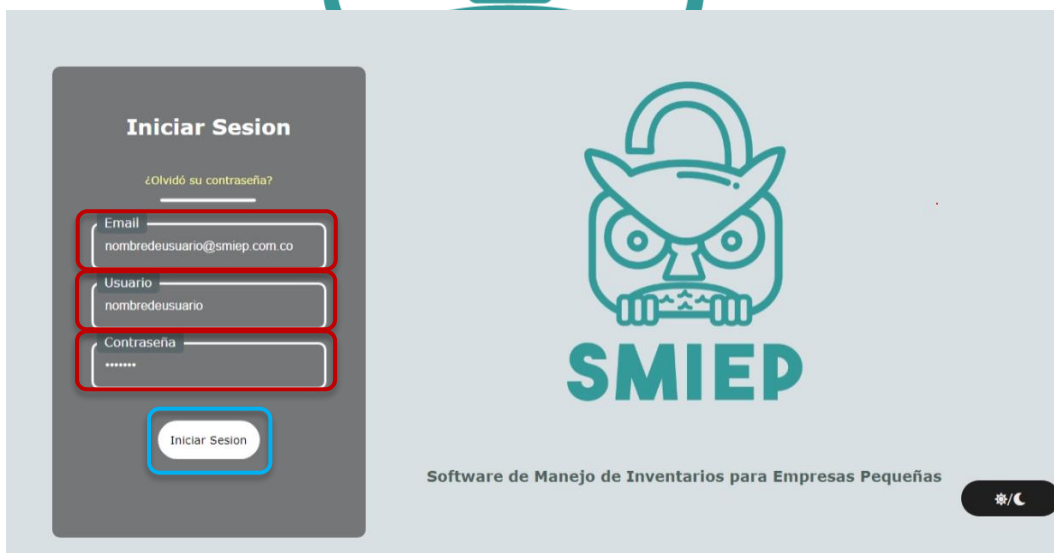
Iniciar Sesion

¿Olvidó su contraseña?

Email
nombredeusuario@smiep.com.co

Usuario
nombredeusuario

Contraseña
•••••••

Iniciar Sesion

SMIEP

Software de Manejo de Inventarios para Empresas Pequeñas

☼/☾